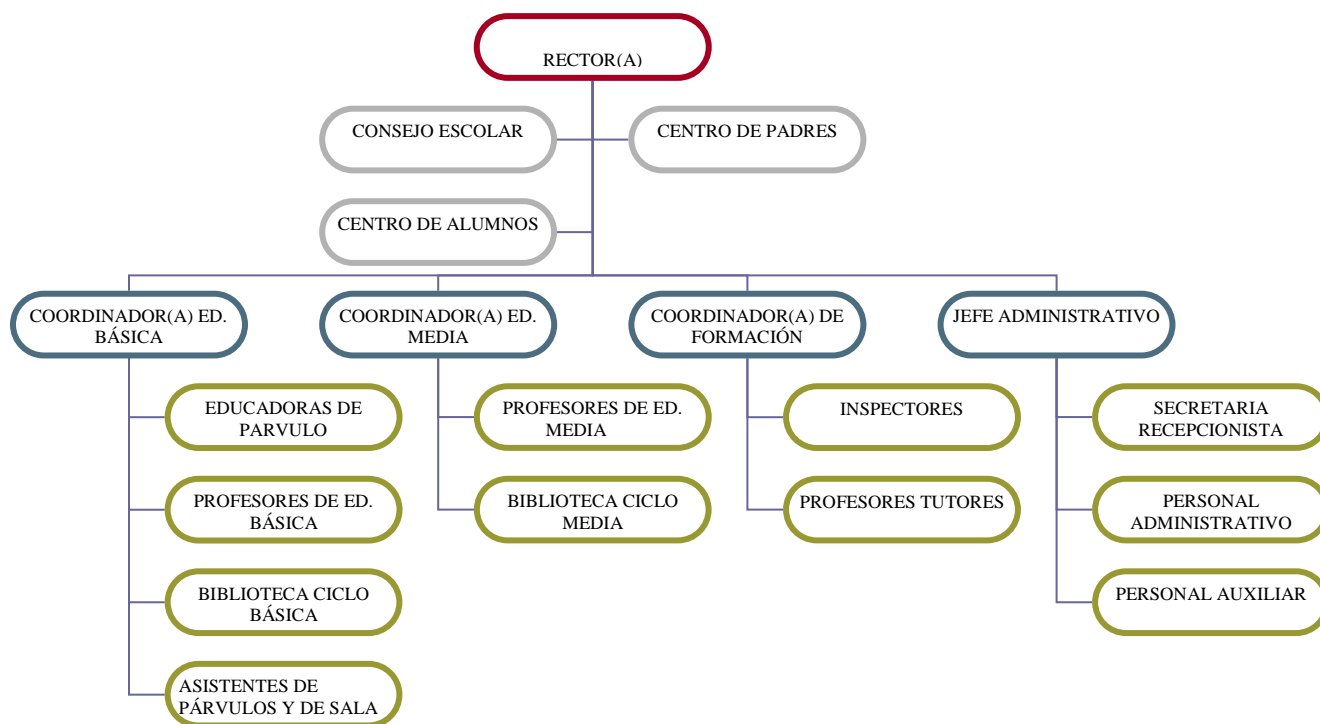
RECTOR(A)

CONSEJO ESCOLAR

CENTRO DE PADRES

CENTRO DE ALUMNOS

COORDINADOR(A) ED. BÁSICA

COORDINADOR(A) ED. MEDIA

COORDINADOR(A) DE FORMACIÓN

JEFE ADMINISTRATIVO

EDUCADORAS DE PARVULO

PROFESORES DE ED. BÁSICA

BIBLIOTECA CICLO BÁSICA

ASISTENTES DE PÁRVULOS Y DE SALA

PROFESORES DE ED. MEDIA

BIBLIOTECA CICLO MEDIA

INSPECTORES

PROFESORES TUTORES

SECRETARIA RECEPCIONISTA

PERSONAL ADMINISTRATIVO

PERSONAL AUXILIAR